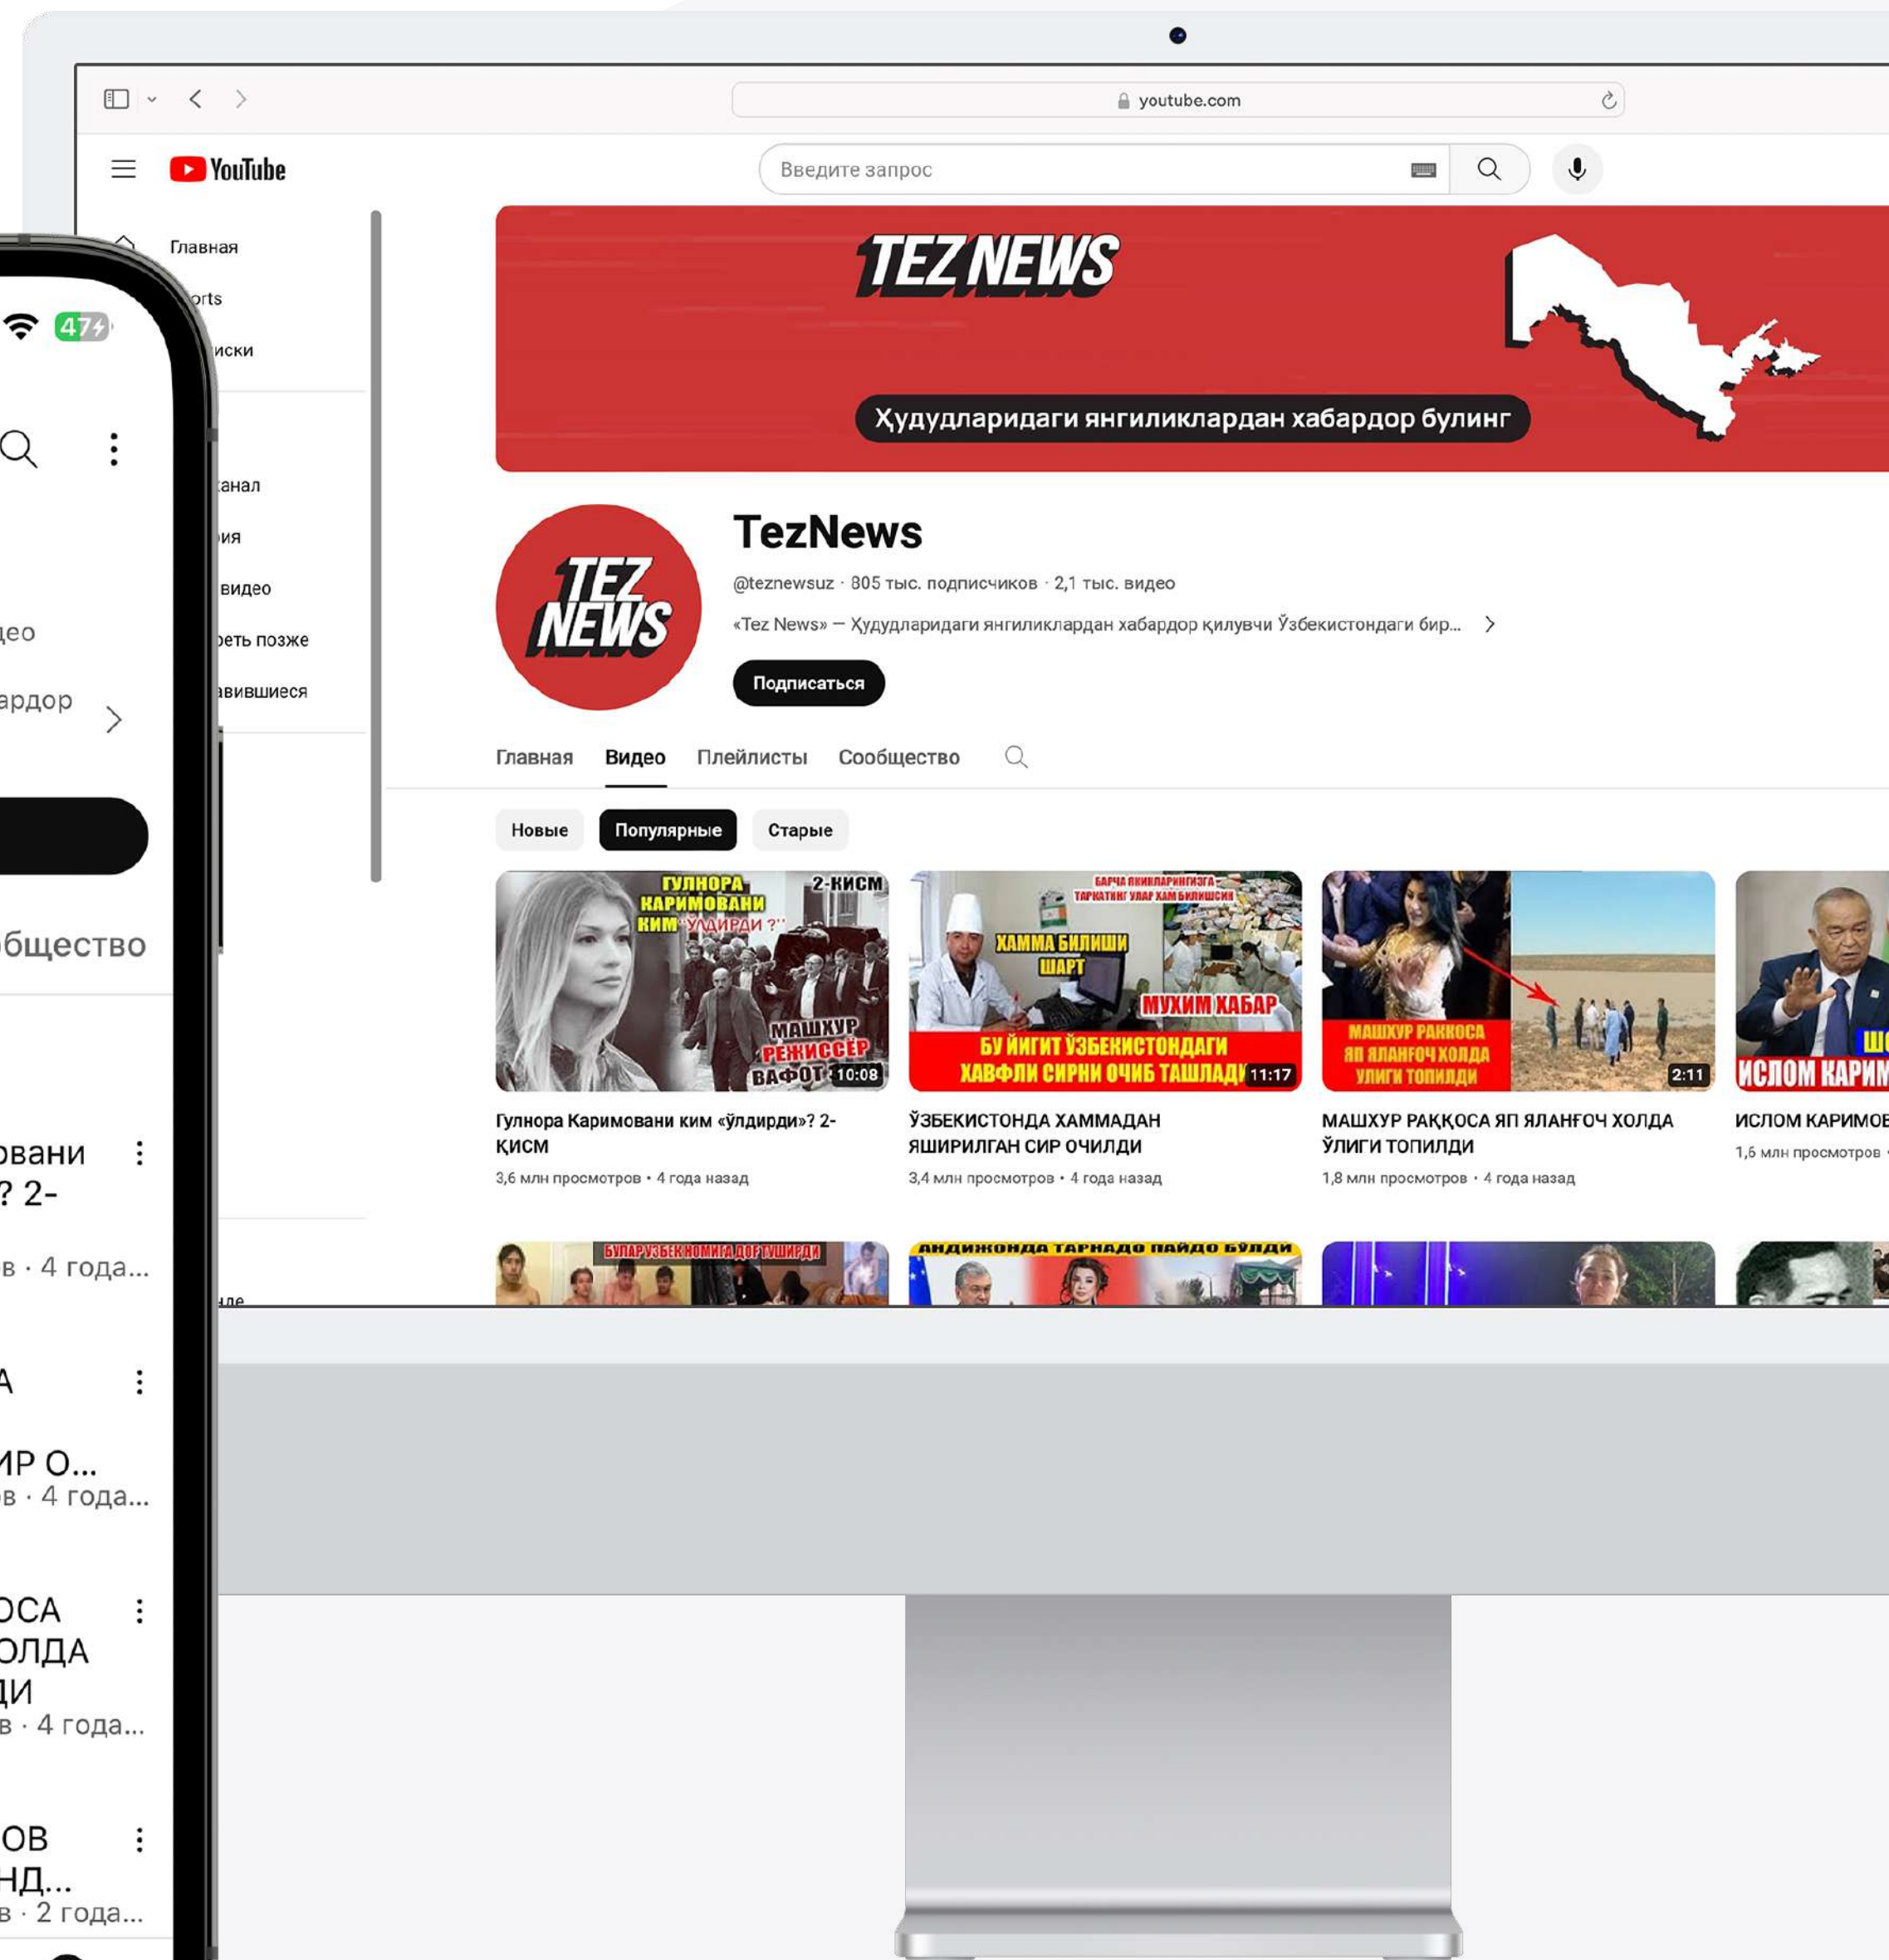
youtube.com

YouTube

Введите запрос

Главная

orts

иски

анал

ия

видео

реть позже

авившиеся

ле

TEZ NEWS

Ҳудудларидаги янгиликлардан хабардор булинг

TEZ NEWS

TezNews

@teznewsuz · 805 тыс. подписчиков · 2,1 тыс. видео

«Tez News» — Ҳудудларидаги янгиликлардан хабардор қилувчи Ўзбекистондаги бир...

Подписаться

Главная Видео Плейлисты Сообщество

Новые Популярные Старые

ГУЛНОРА КАРИМОВАНИ КИМ "ЎЛДИРДИ ?" 2-ҚИСМ МАШХУР РЕЖИССЁР ВАФОТ 10:08

Гулнора Каримовани ким «ўлдирди»? 2-ҚИСМ
3,6 млн просмотров • 4 года назад

БАРЧА ЯҚИНЛАРИНГИЗГА ТАРҚАТИНГ УЛАР ХАМ БИЛИШСИН ХАММА БИЛИШИ ШАРТ МУХИМ ХАБАР БУ ЙИГИТ ЎЗБЕКИСТОНДАГИ ХАВФЛИ СИРНИ ОЧИБ ТАШЛАДИ 11:17

ЎЗБЕКИСТОНДА ХАММАДАН ЯШИРИЛГАН СИР ОЧИЛДИ
3,4 млн просмотров • 4 года назад

МАШХУР РАҚҚОСА ЯП ЯЛАНҒОЧ ХОЛДА ЎЛИГИ ТОПИЛДИ 2:11

МАШХУР РАҚҚОСА ЯП ЯЛАНҒОЧ ХОЛДА ЎЛИГИ ТОПИЛДИ
1,8 млн просмотров • 4 года назад

ИСЛОМ КАРИМ

ИСЛОМ КАРИМОВ
1,6 млн просмотров

БУЛАР ЎЗБЕК НОМИГА ДОҒ ТУШИРДИ

АНДИЖОНДА ТАРНАДО ПАЙДО БЎЛДИ

47

део

ардор

бщество

овани
? 2-
в · 4 года...

А
ИР О...
в · 4 года...

ОСА
ОЛДА
ДИ
в · 4 года...

ОВ
НД...
в · 2 года...